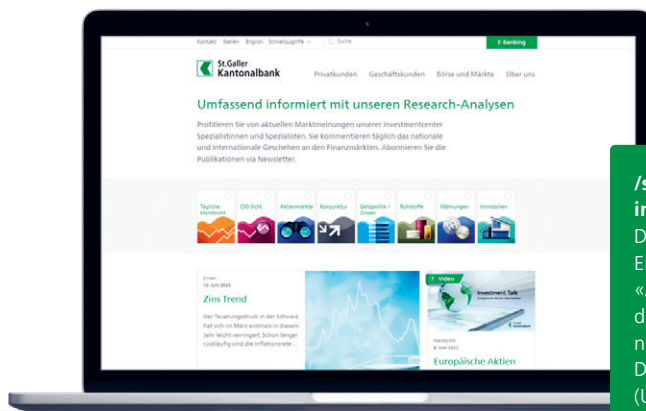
Kontakt Stellen English Schnellzugriffe Suche E-Banking

St.Galler Kantonalbank

Privatkunden Geschäftskunden Börse und Märkte Über uns

Umfassend informiert mit unseren Research-Analysen

Profitieren Sie von aktuellen Marktmeinungen unserer Investmentcenter Spezialistinnen und Spezialisten. Sie kommentieren täglich das nationale und internationale Geschehen an den Finanzmärkten. Abonnieren Sie die Publikationen via Newsletter.

Tägliche Marktsicht
CIO Sicht
Aktienmärkte
Konjunktur
Geldpolitik / Zinsen
Rohstoffe
Währungen
Immobilien

Zinsen
12. Juni 2023
Zins Trend
Der Teuerungsdruck in der Schweiz hat sich im März erstmals in diesem Jahr leicht verringert. Schon länger rückläufig sind die Inflationsrate...

Video
Investment Talk
Marktsicht
8. Juni 2023
Europäische Aktien

/s
in
D
E
«
d
n
D
(L